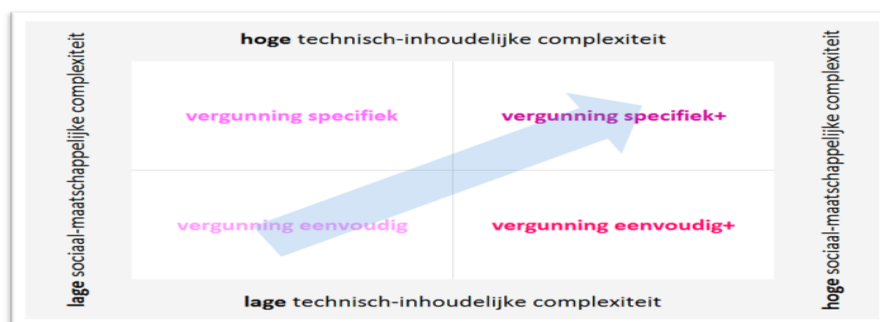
hoge technisch-inhoudelijke complexiteit

lage sociaal-maatschappelijke complexiteit

hoge sociaal-maatschappelijke complexiteit

vergunning specifiek

vergunning specifiek+

vergunning eenvoudig

vergunning eenvoudig+

lage technisch-inhoudelijke complexiteit